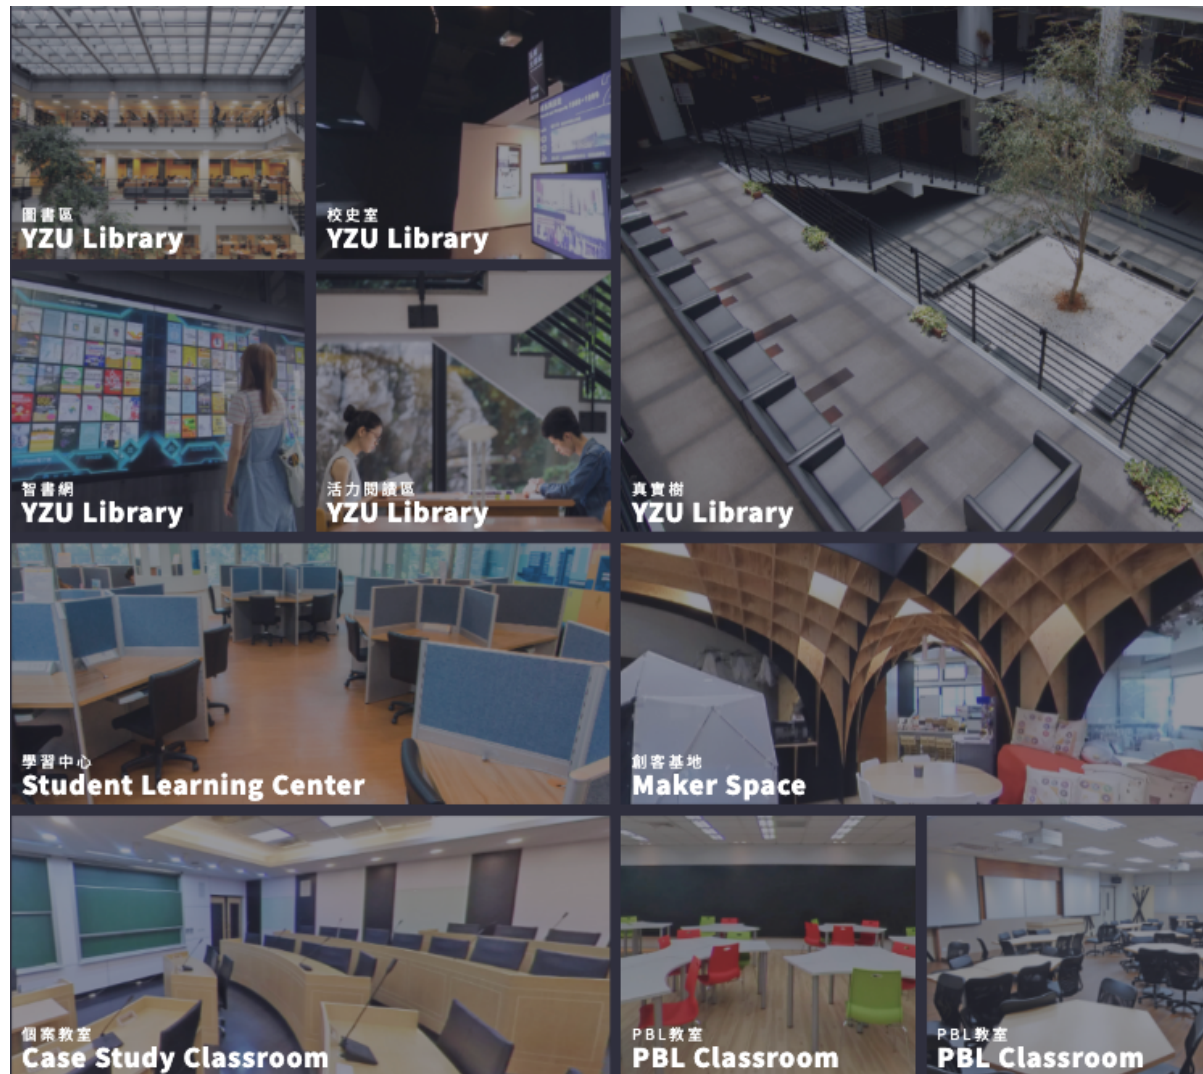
圖書區
YZU Library

校史室
YZU Library

智書網
YZU Library

活力閱讀區
YZU Library

真實樹
YZU Library

學習中心
Student Learning Center

創客基地
Maker Space

個案教室
Case Study Classroom

PBL教室
PBL Classroom

PBL教室
PBL Classroom